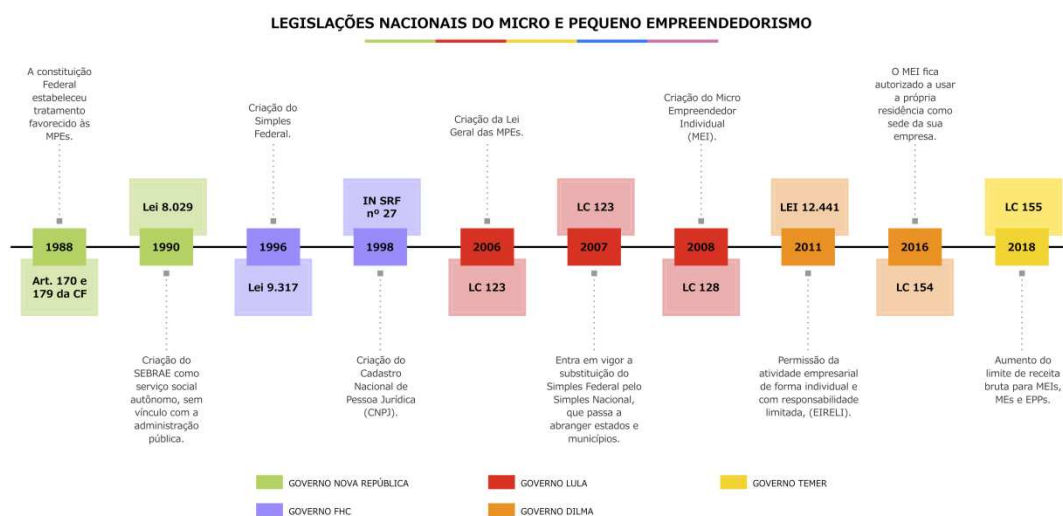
LEGISLAÇÕES NACIONAIS DO MICRO E PEQUENO EMPREENDEDORISMO

A constituição Federal estabeleceu tratamento favorecido às MPEs.

1988

Art. 170 e 179 da CF

Lei 8.029

1990

Criação do SEBRAE como serviço social autônomo, sem vínculo com a administração pública.

Criação do Simples Federal.

1996

Lei 9.317

IN SRF nº 27

1998

Criação do Cadastro Nacional de Pessoa Jurídica (CNPJ).

Criação da Lei Geral das MPEs.

2006

LC 123

LC 123

2007

Entra em vigor a substituição do Simples Federal pelo Simples Nacional, que passa a abranger estados e municípios.

Criação do Micro Empreendedor Individual (MEI).

2008

LC 128

LEI 12.441

2011

Permissão da atividade empresarial de forma individual e com responsabilidade limitada, (EIRELI).

O MEI fica autorizado a usar a própria residência como sede da sua empresa.

2016

LC 154

LC 155

2018

Aumento do limite de receita bruta para MEIs, MEs e EPPs.

GOVERNO NOVA REPÚBLICA
GOVERNO LULA
GOVERNO TEMER
GOVERNO FHC
GOVERNO DILMA